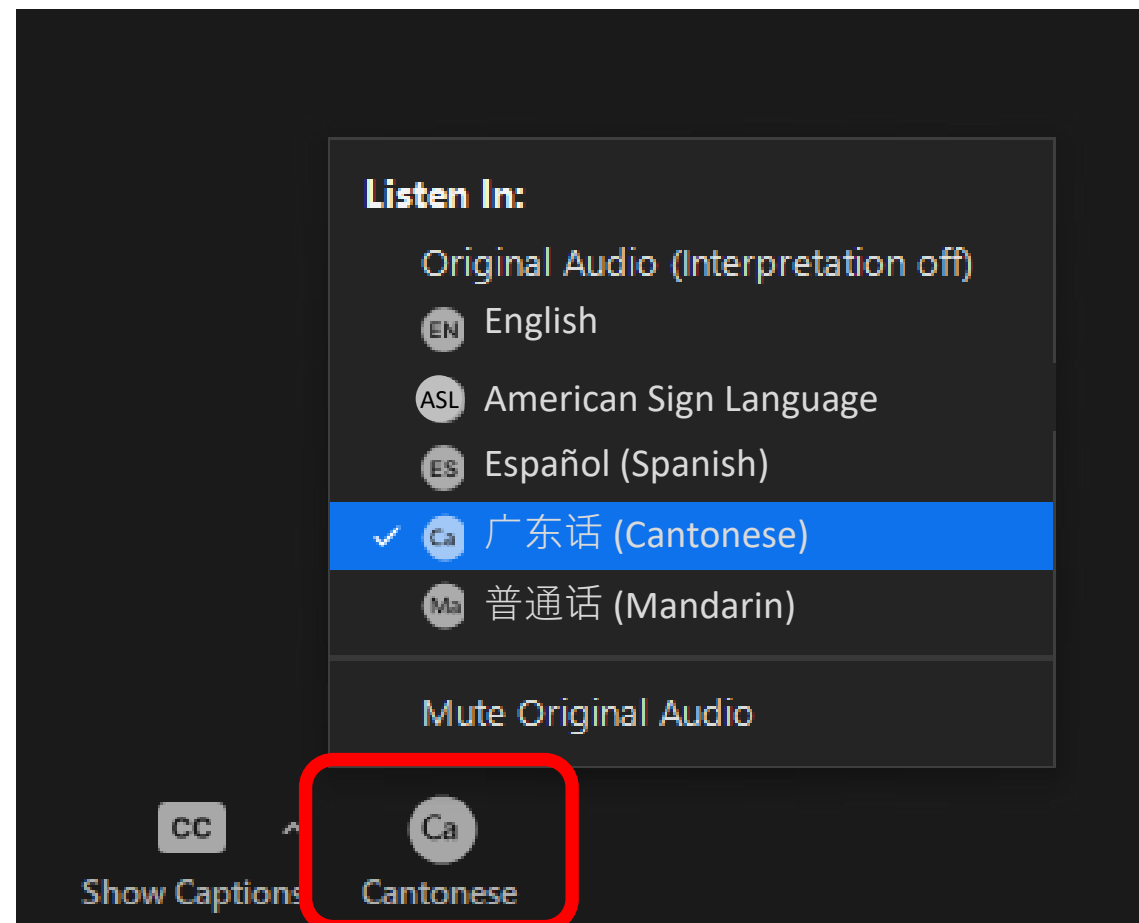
Listen In:

Original Audio (Interpretation off)

EN English

ASL American Sign Language

ES Español (Spanish)

✓ Ca 广东话 (Cantonese)

Ma 普通话 (Mandarin)

Mute Original Audio

CC

Show Captions

Ca

Cantonese